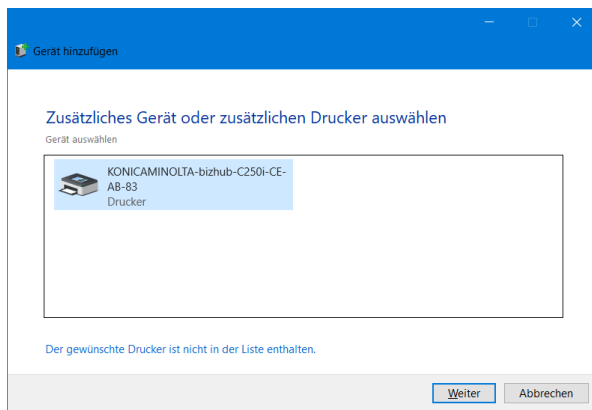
Gerät hinzufügen

Zusätzliches Gerät oder zusätzlichen Drucker auswählen

Gerät auswählen

KONICAMINOLTA-bizhub-C250i-CE-AB-83
Drucker

Der gewünschte Drucker ist nicht in der Liste enthalten.

Weiter
Abbrechen